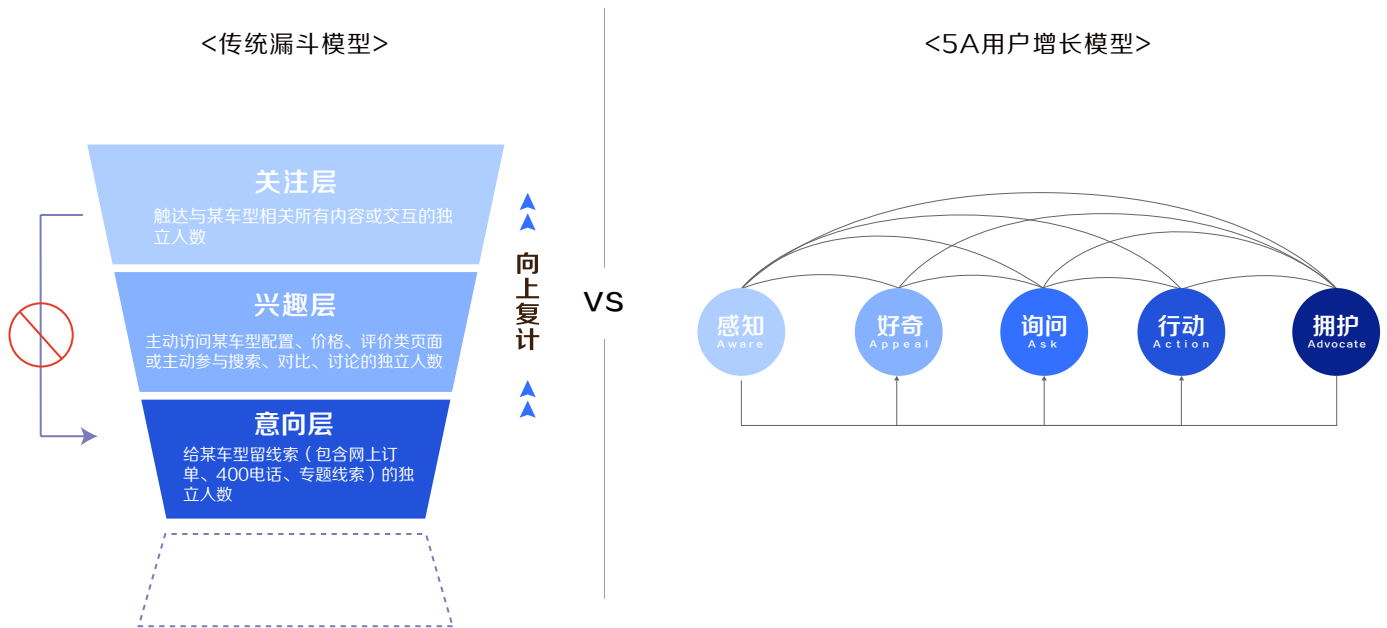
<传统漏斗模型>

关注层
触达与某车型相关所有内容或交互的独立人数

兴趣层
主动访问某车型配置、价格、评价类页面或主动参与搜索、对比、讨论的独立人数

意向层
给某车型留线索（包含网上订单、400电话、专题线索）的独立人数

向上复计

VS

<5A用户增长模型>

感知
Aware

好奇
Appeal

询问
Ask

行动
Action

拥护
Advocate